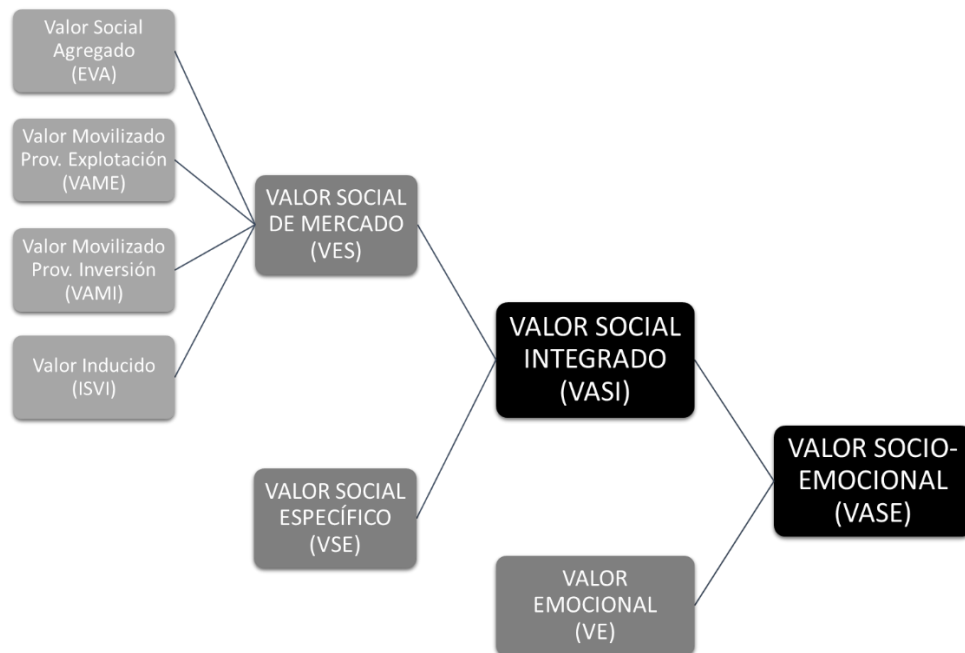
Valor Social Agregado (EVA)

Valor Movilizado Prov. Explotación (VAME)

Valor Movilizado Prov. Inversión (VAMI)

Valor Inducido (ISVI)

VALOR SOCIAL DE MERCADO (VES)

VALOR SOCIAL INTEGRADO (VASI)

VALOR SOCIAL ESPECÍFICO (VSE)

VALOR SOCIO-EMOCIONAL (VASE)

VALOR EMOCIONAL (VE)